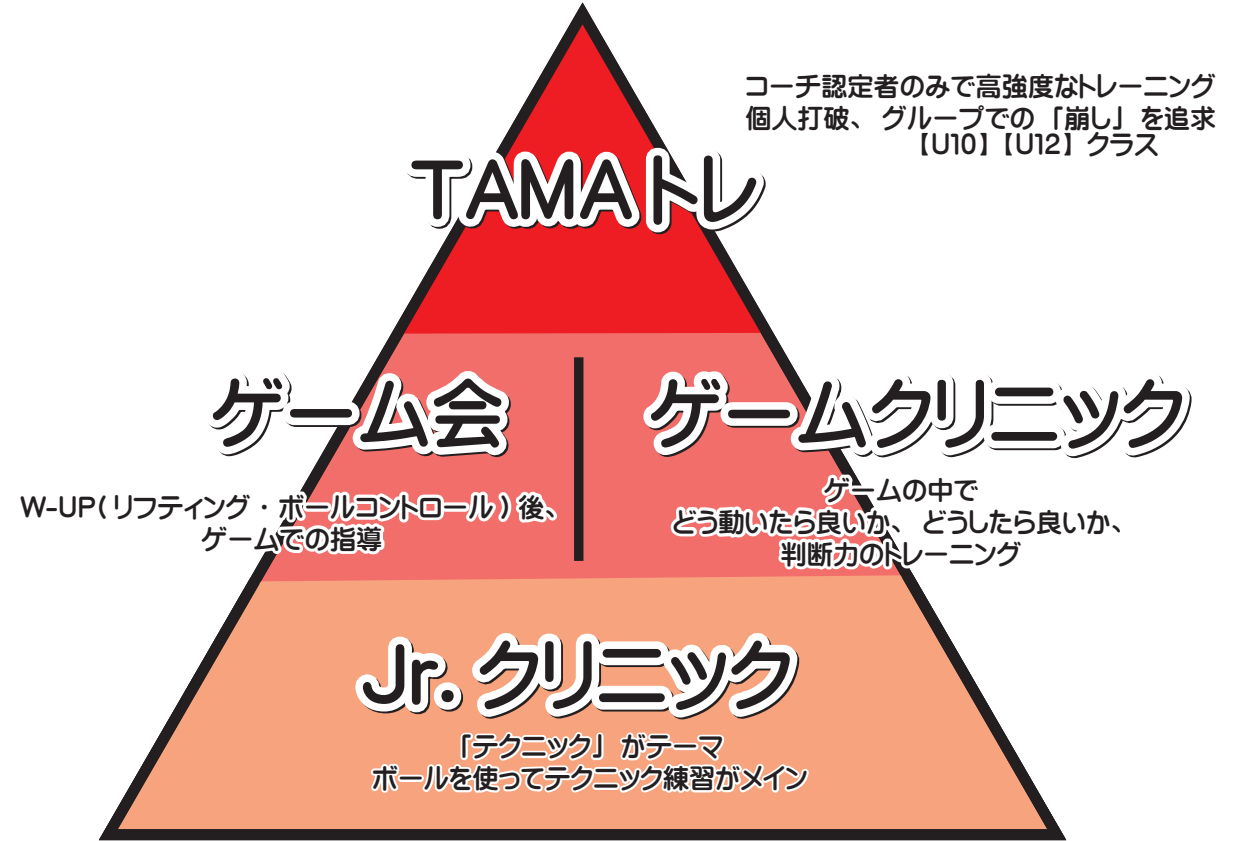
コーチ認定者のみで高強度なトレーニング
個人打破、グループでの「崩し」を追求
【U10】【U12】クラス

TAMAトレ

ゲーム会

W-UP（リフティング・ボールコントロール）後、
ゲームでの指導

ゲームクリニック

ゲームの中で
どう動いたら良いか、どうしたら良いか、
判断力のトレーニング

Jr. クリニック

「テクニック」がテーマ
ボールを使ってテクニック練習がメイン